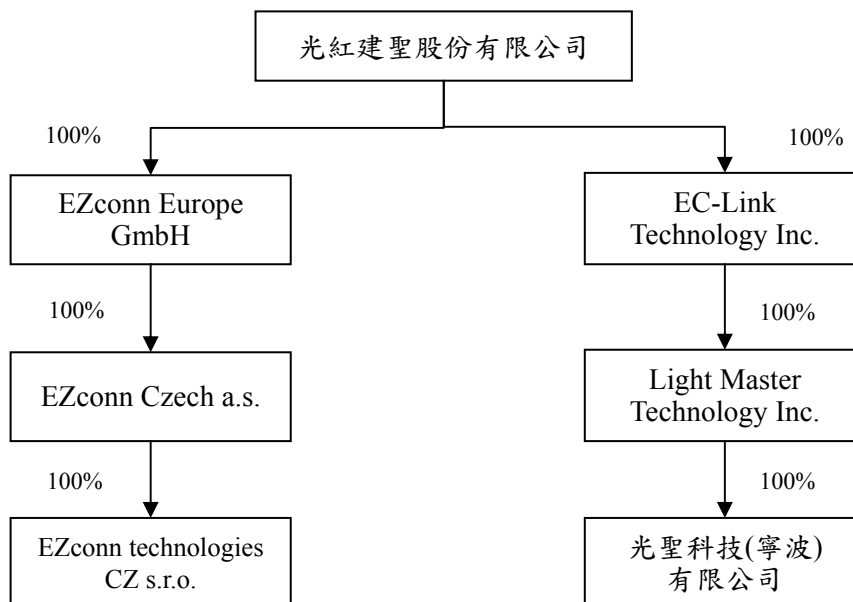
光紅建聖股份有限公司

100%

EZconn Europe GmbH

100%

EZconn Czech a.s.

100%

EZconn technologies CZ s.r.o.

100%

EC-Link Technology Inc.

100%

Light Master Technology Inc.

100%

光聖科技(寧波)有限公司